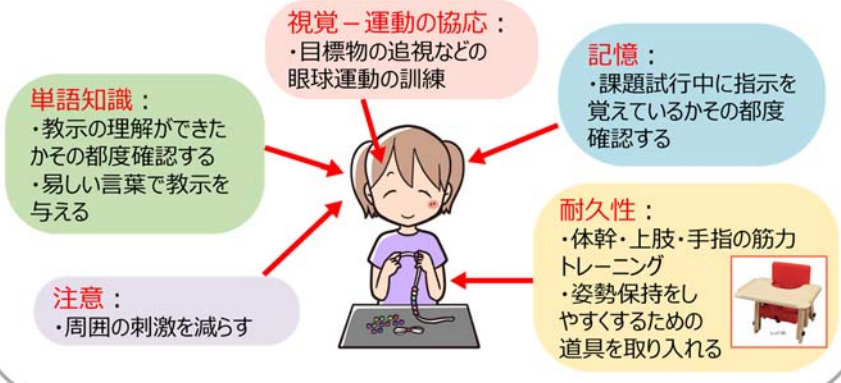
視覚－運動の協応：
・目標物の追視などの眼球運動の訓練

記憶：
・課題試行中に指示を覚えているかその都度確認する

単語知識：
・教示の理解ができたかその都度確認する
・易しい言葉で教示を与える

耐久性：
・体幹・上肢・手指の筋力トレーニング
・姿勢保持をしやすくするための道具を取り入れる

注意：
・周囲の刺激を減らす